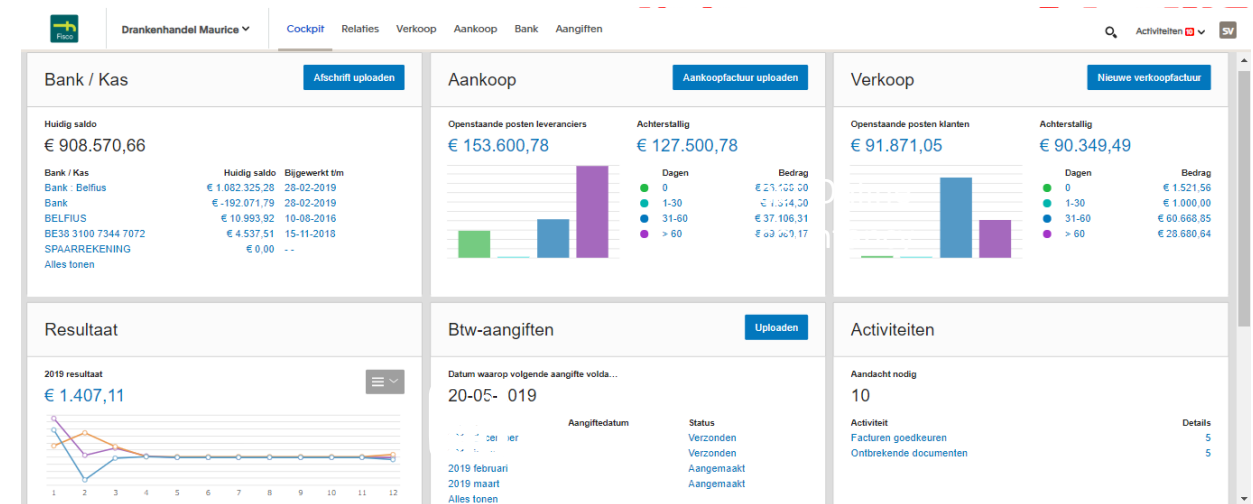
Fisco

Drankenhandel Maurice

Cockpit Relaties Verkoop Aankoop Bank Aangiften

Activiteiten SV

Bank / Kas

Afschrift uploaden

Huidig saldo

€ 908.570,66

| Bank / Kas | Huidig saldo | Bijgewerkt t/m |
|---|---|---|
| Bank : Belfius | € 1.082.325,28 | 28-02-2019 |
| Bank | € -192.071,79 | 28-02-2019 |
| BELFIUS | € 10.993,92 | 10-08-2016 |
| BE38 3100 7344 7072 | € 4.537,51 | 15-11-2018 |
| SPAARREKENING | € 0,00 | - - |

Alles tonen

Aankoop

Aankoopfactuur uploaden

Openstaande posten leveranciers

€ 153.600,78

Achterstallig

€ 127.500,78

| Dagen | Bedrag |
|---|---|
| 0 | € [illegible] |
| 1-30 | € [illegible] |
| 31-60 | € 37.106,31 |
| > 60 | € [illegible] |

Verkoop

Nieuwe verkoopfactuur

Openstaande posten klanten

€ 91.871,05

Achterstallig

€ 90.349,49

| Dagen | Bedrag |
|---|---|
| 0 | € 1.521,56 |
| 1-30 | € 1.000,00 |
| 31-60 | € 60.668,85 |
| > 60 | € 28.680,64 |

Resultaat

2019 resultaat

€ 1.407,11

1 2 3 4 5 6 7 8 9 10 11 12

Btw-aangiften

Uploaden

Datum waarop volgende aangifte volda...

20-05-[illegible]019

| | Aangiftedatum | Status |
|---|---|---|
| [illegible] | | Verzonden |
| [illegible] | | Verzonden |
| 2019 februari | | Aangemaakt |
| 2019 maart | | Aangemaakt |

Alles tonen

Activiteiten

Aandacht nodig

10

| Activiteit | Details |
|---|---|
| Facturen goedkeuren | 5 |
| Ontbrekende documenten | 5 |